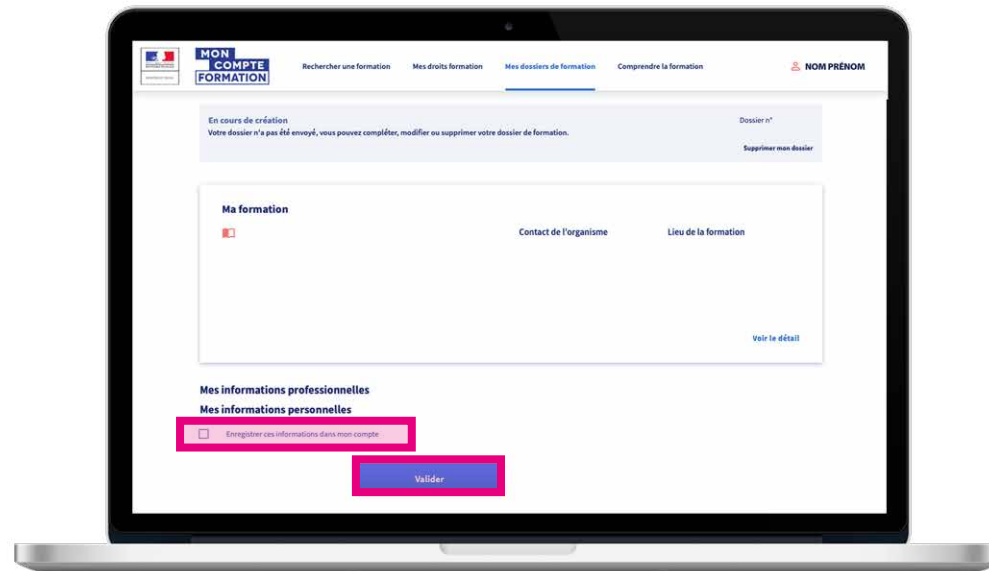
MON COMPTE FORMATION

Rechercher une formation
Mes droits formation
Mes dossiers de formation
Comprendre la formation
NOM PRÉNOM

En cours de création
Votre dossier n'a pas été envoyé, vous pouvez compléter, modifier ou supprimer votre dossier de formation.
Dossier n°
Supprimer mon dossier

Ma formation
Contact de l'organisme
Lieu de la formation
Voir le détail

Mes informations professionnelles
Mes informations personnelles
Enregistrer ces informations dans mon compte

Valider